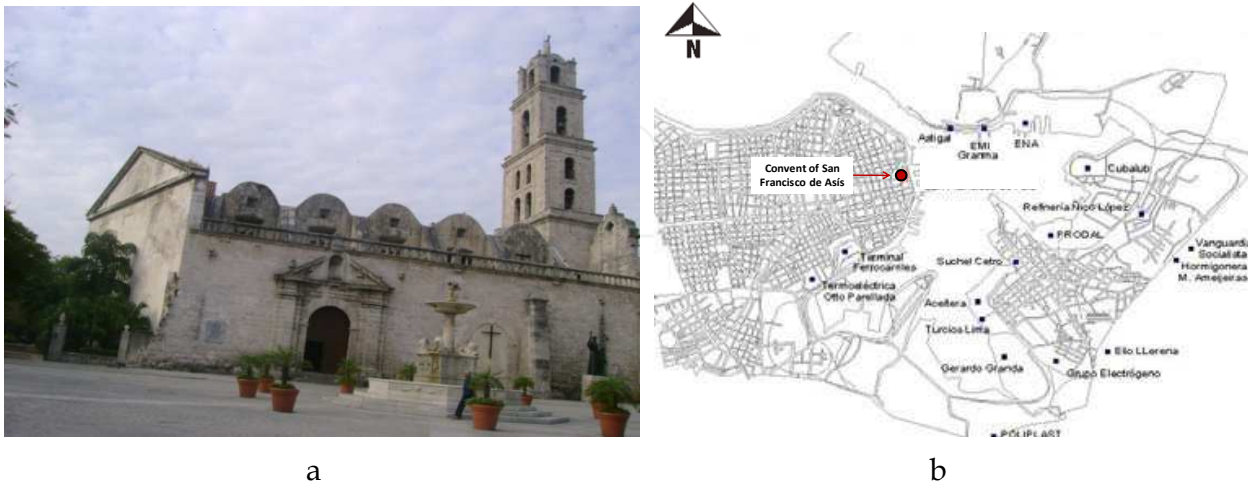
N

Convent of San Francisco de Asís

Astigal
EMI Granma
ENA
Cubalub
Refinería Ñico López
PRODAL
Terminal Ferrocarriles
Termoeléctrica Otto Parellada
Suchel Cetro
Aceitera
Turcios Lima
Vanguardia Socialista
Hormigonera M. Amejeiras
Elio LLerena
Gerardo Granda
Grupo Electrógeno
POLIPLAST

a

b